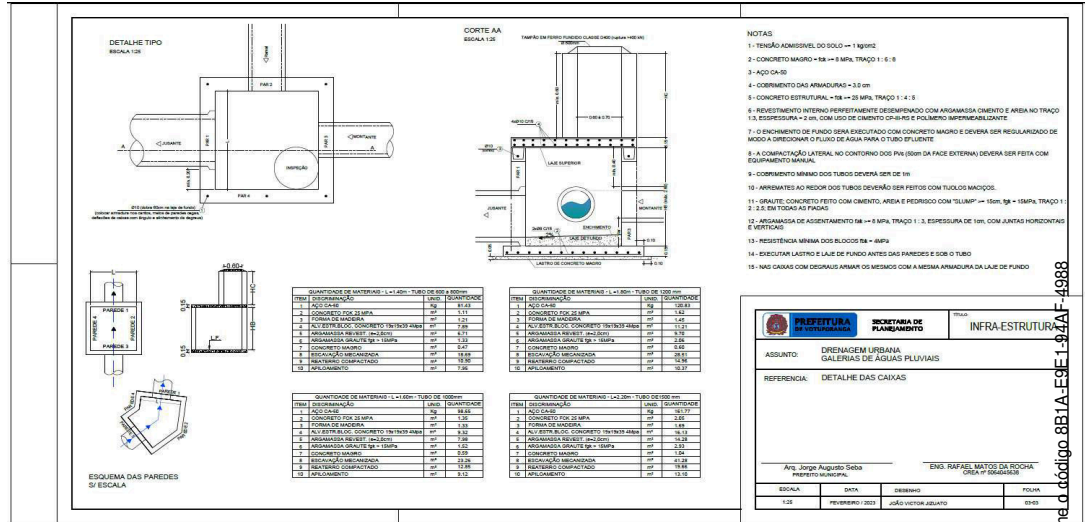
DETALHE TIPO
ESCALA 1:25

PAR 2
PAR 1
PAR 3
PAR 4
JUSANTE
MONTANTE
INSPEÇÃO
A
A

CORTE AA
ESCALA 1:25

TAMPÃO EM FERRO FUNDIDO CLASSE D400
LAJE SUPERIOR
JUSANTE
MONTANTE
ENCHIMENTO
LAJE DE FUNDO
LASTRO DE CONCRETO MAGRO

NOTAS
1 - TENSÃO ADMISSIVEL DO SOLO => 1 kg/cm2
2 - CONCRETO MAGRO = fck >= 8 MPa, TRAÇO 1 : 6 : 8
3 - AÇO CA-50
4 - COBRIMENTO DAS ARMADURAS = 3.0 cm
5 - CONCRETO ESTRUTURAL = fck >= 25 MPa, TRAÇO 1 : 4 : 8
6 - REVESTIMENTO INTERNO PERFEITAMENTE DESEMPENADO COM ARGAMASSA CIMENTO E AREIA NO TRAÇO 1:3, ESPESSURA = 2 cm, COM USO DE CIMENTO CP-III-RS E POLÍMERO IMPERMEABILIZANTE
7 - O ENCHIMENTO DE FUNDO SERÁ EXECUTADO COM CONCRETO MAGRO E DEVERÁ SER REGULARIZADO DE MODO A DIRECIONAR O FLUXO DE ÁGUA PARA O TUBO EFLUENTE
8 - A COMPACTAÇÃO LATERAL NO CONTORNO DOS PVs (50cm DA FACE EXTERNA) DEVERÁ SER FEITA COM EQUIPAMENTO MANUAL
9 - COBRIMENTO MÍNIMO DOS TUBOS DEVERÁ SER DE 1m
10 - ARREMATES AO REDOR DOS TUBOS DEVERÃO SER FEITOS COM TIJOLOS MACIÇOS.
11 - GRAUTE: CONCRETO FEITO COM CIMENTO, AREIA E PEDRISCO COM "SLUMP" >= 15cm, fck = 15MPa, TRAÇO 1 : 2 : 2.5; EM TODAS AS FIADAS
12 - ARGAMASSA DE ASSENTAMENTO fck >= 6 MPa, TRAÇO 1 : 3, ESPESSURA DE 1cm, COM JUNTAS HORIZONTAIS E VERTICAIS
13 - RESISTÊNCIA MÍNIMA DOS BLOCOS fbk = 4MPa
14 - EXECUTAR LASTRO E LAJE DE FUNDO ANTES DAS PAREDES E SOB O TUBO
15 - NAS CAIXAS COM DEGRAUS ARMAR OS MESMOS COM A MESMA ARMADURA DA LAJE DE FUNDO

PAREDE 1
PAREDE 2
PAREDE 3
PAREDE 4
0.15
0.15

ESQUEMA DAS PAREDES
S/ ESCALA

QUANTIDADE DE MATERIAIS - L =1.40m - TUBO DE 600 a 800mm
| ITEM | DISCRIMINAÇÃO | UNID. | QUANTIDADE |
|---|---|---|---|
| 1 | AÇO CA-50 | Kg | 81.43 |
| 2 | CONCRETO FCK 25 MPA | m³ | 1.11 |
| 3 | FORMA DE MADEIRA | m² | 1.21 |
| 4 | ALV.ESTR.BLOC. CONCRETO 15x19x39 4Mpa | m² | 7.89 |
| 5 | ARGAMASSA REVEST. (e=2,0cm) | m² | 6.71 |
| 6 | ARGAMASSA GRAUTE fgk = 15MPa | m³ | 1.33 |
| 7 | CONCRETO MAGRO | m³ | 0.47 |
| 8 | ESCAVAÇÃO MECANIZADA | m³ | 18.69 |
| 9 | REATERRO COMPACTADO | m³ | 10.50 |
| 10 | APILOAMENTO | m² | 7.96 |

QUANTIDADE DE MATERIAIS - L =1.80m - TUBO DE 1200 mm
| ITEM | DISCRIMINAÇÃO | UNID. | QUANTIDADE |
|---|---|---|---|
| 1 | AÇO CA-50 | Kg | 120.83 |
| 2 | CONCRETO FCK 25 MPA | m³ | 1.62 |
| 3 | FORMA DE MADEIRA | m² | 1.45 |
| 4 | ALV.ESTR.BLOC. CONCRETO 15x19x39 4Mpa | m² | 11.21 |
| 5 | ARGAMASSA REVEST. (e=2,0cm) | m² | 9.72 |
| 6 | ARGAMASSA GRAUTE fgk = 15MPa | m³ | 2.06 |
| 7 | CONCRETO MAGRO | m³ | 0.60 |
| 8 | ESCAVAÇÃO MECANIZADA | m³ | 26.51 |
| 9 | REATERRO COMPACTADO | m³ | 14.96 |
| 10 | APILOAMENTO | m² | 10.37 |

QUANTIDADE DE MATERIAIS - L =1.60m - TUBO DE 1000mm
| ITEM | DISCRIMINAÇÃO | UNID. | QUANTIDADE |
|---|---|---|---|
| 1 | AÇO CA-50 | Kg | 98.65 |
| 2 | CONCRETO FCK 25 MPA | m³ | 1.36 |
| 3 | FORMA DE MADEIRA | m² | 1.33 |
| 4 | ALV.ESTR.BLOC. CONCRETO 15x19x39 4Mpa | m² | 9.32 |
| 5 | ARGAMASSA REVEST. (e=2,0cm) | m² | 7.99 |
| 6 | ARGAMASSA GRAUTE fgk = 15MPa | m³ | 1.62 |
| 7 | CONCRETO MAGRO | m³ | 0.59 |
| 8 | ESCAVAÇÃO MECANIZADA | m³ | 23.24 |
| 9 | REATERRO COMPACTADO | m³ | 12.88 |
| 10 | APILOAMENTO | m² | 9.12 |

QUANTIDADE DE MATERIAIS - L =2.20m - TUBO DE1500 mm
| ITEM | DISCRIMINAÇÃO | UNID. | QUANTIDADE |
|---|---|---|---|
| 1 | AÇO CA-50 | Kg | 161.77 |
| 2 | CONCRETO FCK 25 MPA | m³ | 2.00 |
| 3 | FORMA DE MADEIRA | m² | 1.69 |
| 4 | ALV.ESTR.BLOC. CONCRETO 15x19x39 4Mpa | m² | 16.13 |
| 5 | ARGAMASSA REVEST. (e=2,0cm) | m² | 14.28 |
| 6 | ARGAMASSA GRAUTE fgk = 15MPa | m³ | 2.93 |
| 7 | CONCRETO MAGRO | m³ | 1.04 |
| 8 | ESCAVAÇÃO MECANIZADA | m³ | 41.26 |
| 9 | REATERRO COMPACTADO | m³ | 19.66 |
| 10 | APILOAMENTO | m² | 13.10 |

PREFEITURA DE VOTUPORANGA
SECRETARIA DE PLANEJAMENTO
TÍTULO
INFRA-ESTRUTURA
ASSUNTO: DRENAGEM URBANA
GALERIAS DE ÁGUAS PLUVIAIS
REFERENCIA: DETALHE DAS CAIXAS
Arq. Jorge Augusto Seba
PREFEITO MUNICIPAL
ENG. RAFAEL MATOS DA ROCHA
CREA nº 5064045638
| ESCALA | DATA | DESENHO | FOLHA |
|---|---|---|---|
| 1:25 | FEVEREIRO / 2023 | JOÃO VICTOR JIZUATO | 03/03 |

e o código 8B1A-E9E1-94AF-4988